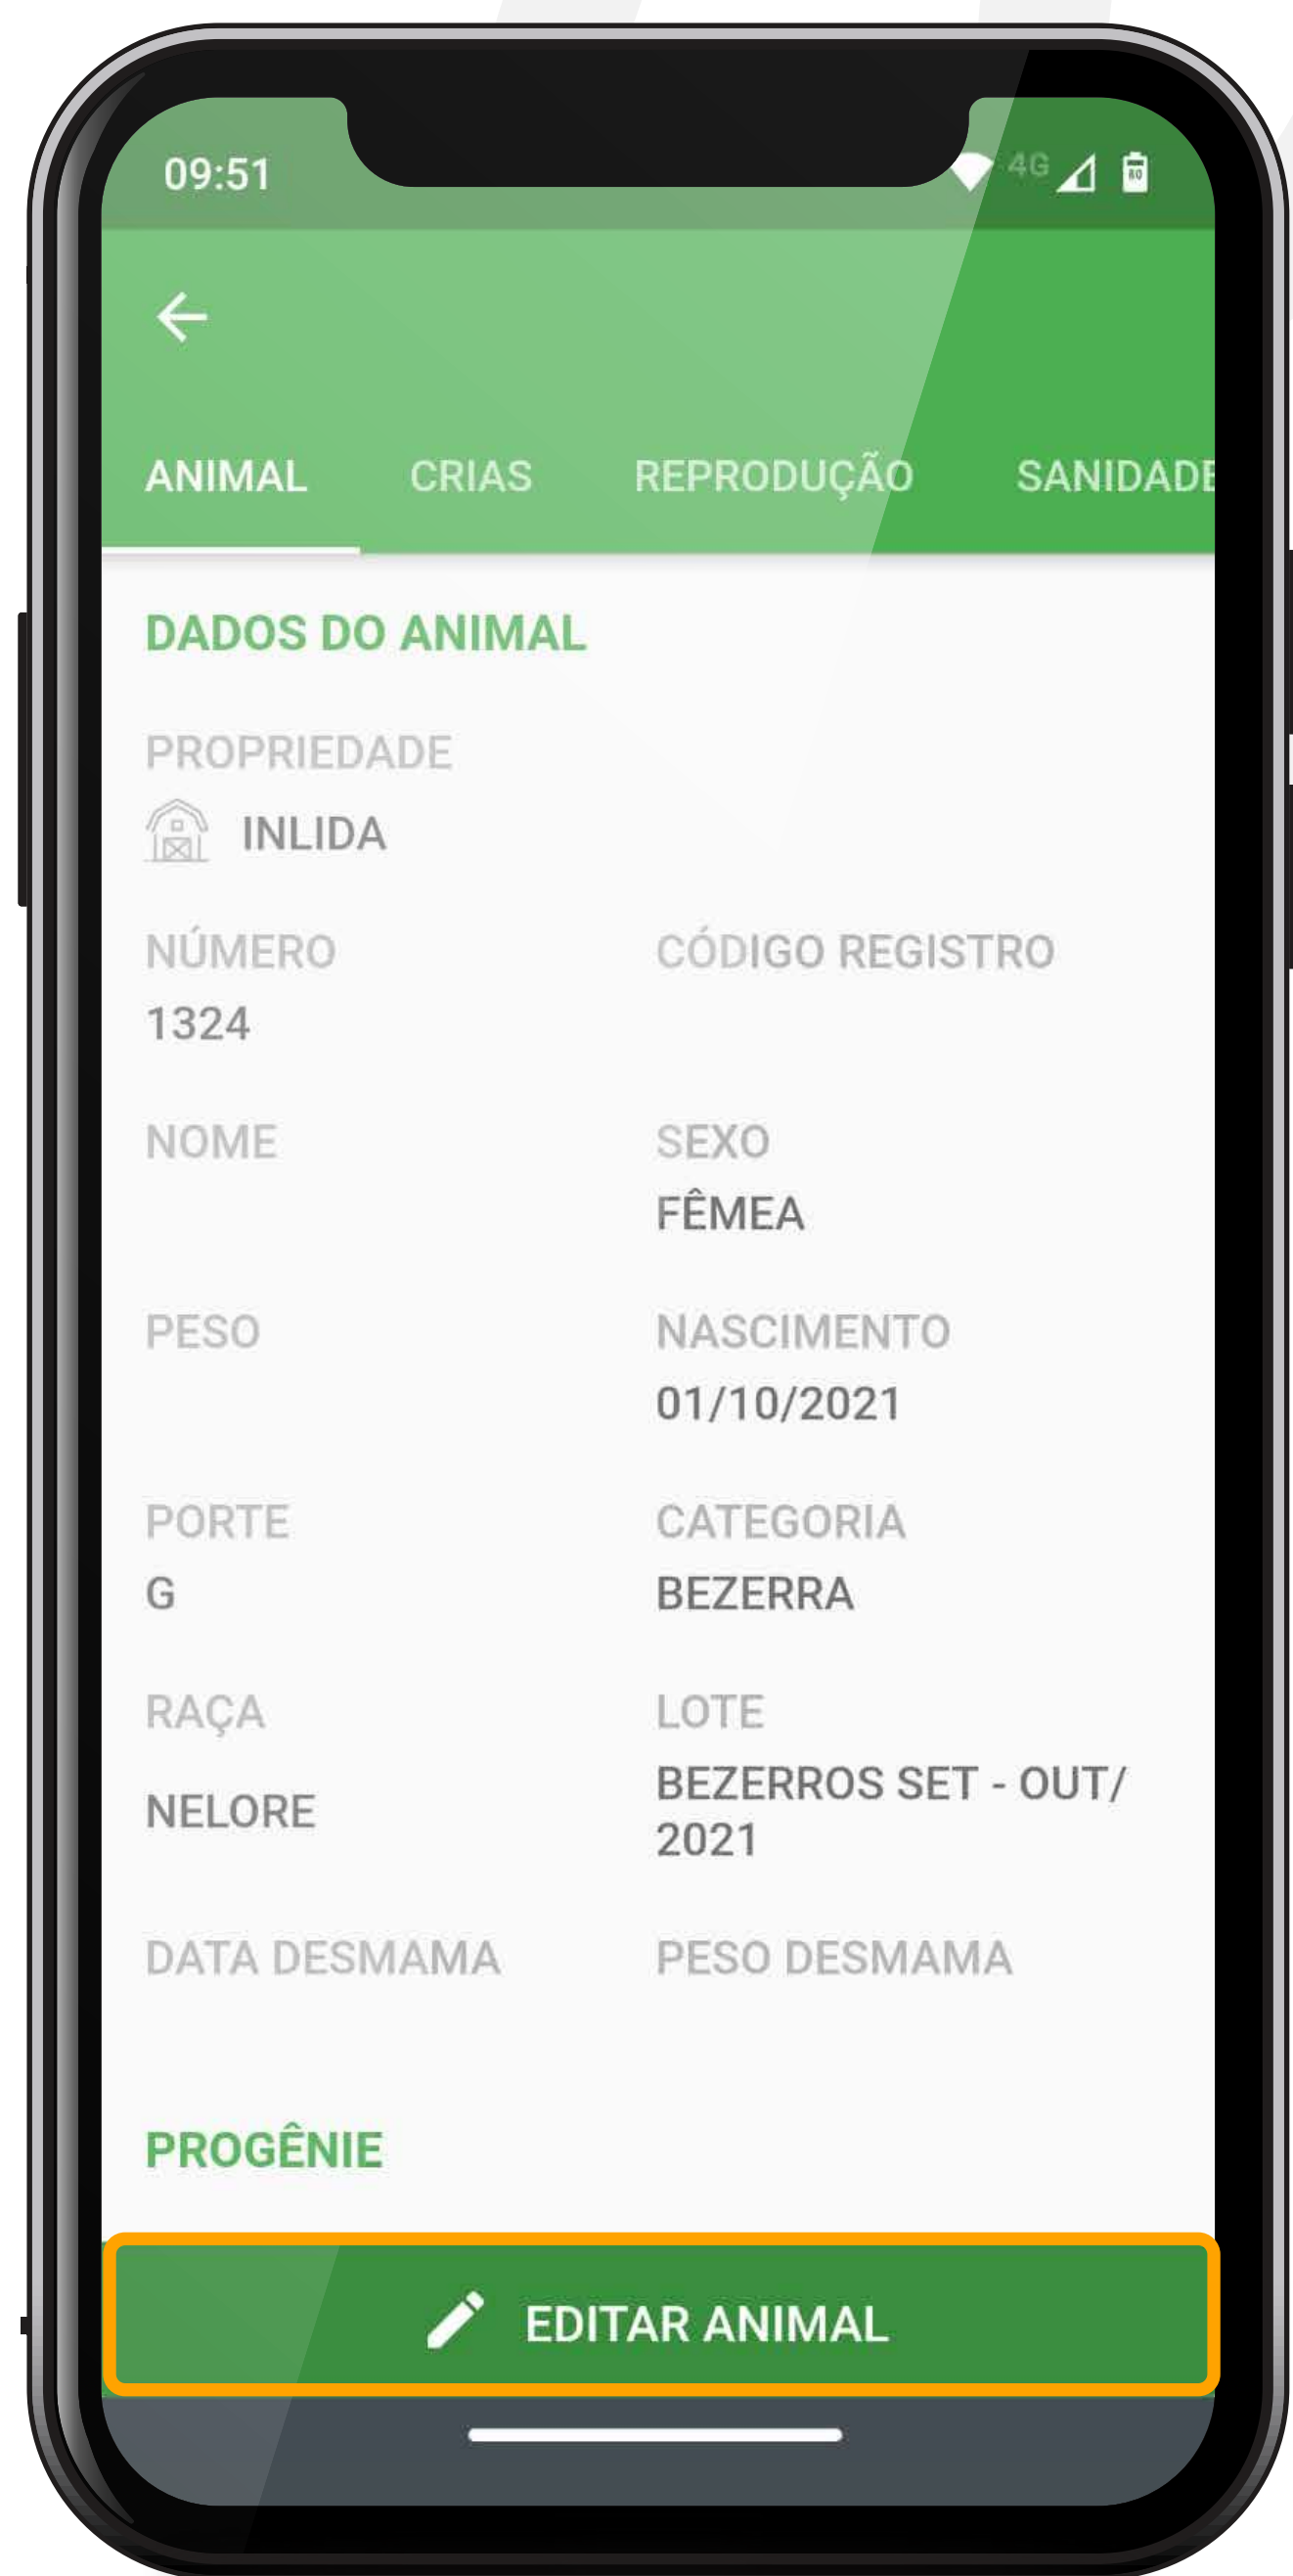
09:51

4G

ANIMAL CRIAS REPRODUÇÃO SANIDADE

DADOS DO ANIMAL

PROPRIEDADE
INLIDA

NÚMERO
1324

CÓDIGO REGISTRO

NOME

SEXO
FÊMEA

PESO

NASCIMENTO
01/10/2021

PORTE
G

CATEGORIA
BEZERRA

RAÇA
NELORE

LOTE
BEZERROS SET - OUT/ 2021

DATA DESMAMA

PESO DESMAMA

PROGÊNIE

EDITAR ANIMAL